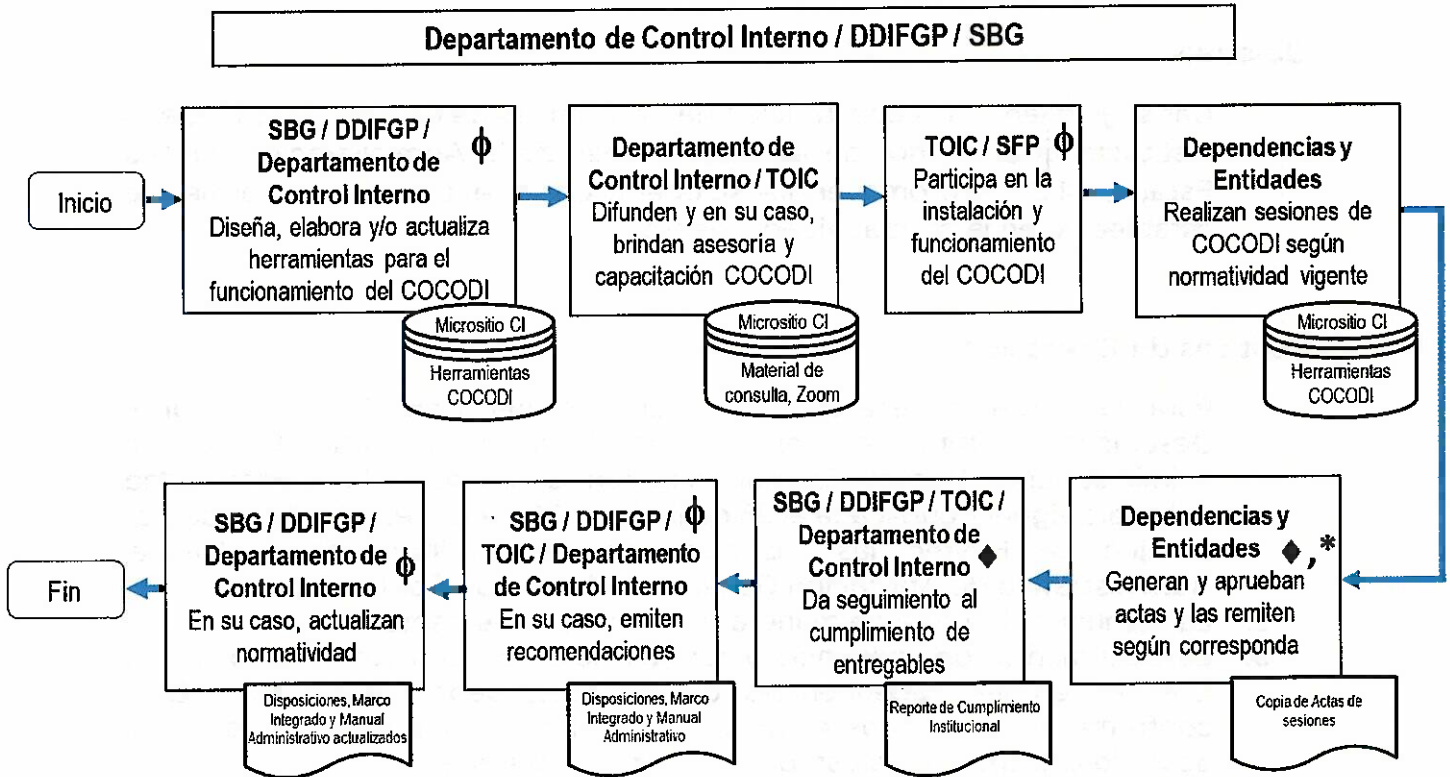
Departamento de Control Interno / DDIFGP / SBG

Inicio

SBG / DDIFGP / Departamento de Control Interno $\phi$
Diseña, elabora y/o actualiza herramientas para el funcionamiento del COCODI

Micrositio CI
Herramientas COCODI

Departamento de Control Interno / TOIC
Difunden y en su caso, brindan asesoría y capacitación COCODI

Micrositio CI
Material de consulta, Zoom

TOIC / SFP $\phi$
Participa en la instalación y funcionamiento del COCODI

Dependencias y Entidades
Realizan sesiones de COCODI según normatividad vigente

Micrositio CI
Herramientas COCODI

Dependencias y Entidades ♦,*
Generan y aprueban actas y las remiten según corresponda

Copia de Actas de sesiones

SBG / DDIFGP / TOIC / Departamento de Control Interno ♦
Da seguimiento al cumplimiento de entregables

Reporte de Cumplimiento Institucional

SBG / DDIFGP / TOIC / Departamento de Control Interno $\phi$
En su caso, emiten recomendaciones

Disposiciones, Marco Integrado y Manual Administrativo

SBG / DDIFGP / Departamento de Control Interno $\phi$
En su caso, actualizan normatividad

Disposiciones, Marco Integrado y Manual Administrativo actualizados

Fin